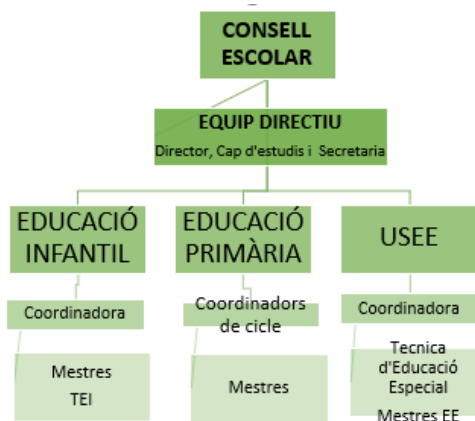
CONSELL ESCOLAR

EQUIP DIRECTIU
Director, Cap d'estudis i Secretaria

EDUCACIÓ INFANTIL

EDUCACIÓ PRIMÀRIA

USEE

Coordinadora

Coordinadors de cicle

Coordinadora

Mestres
TEI

Mestres

Tecnica d'Educació Especial
Mestres EE